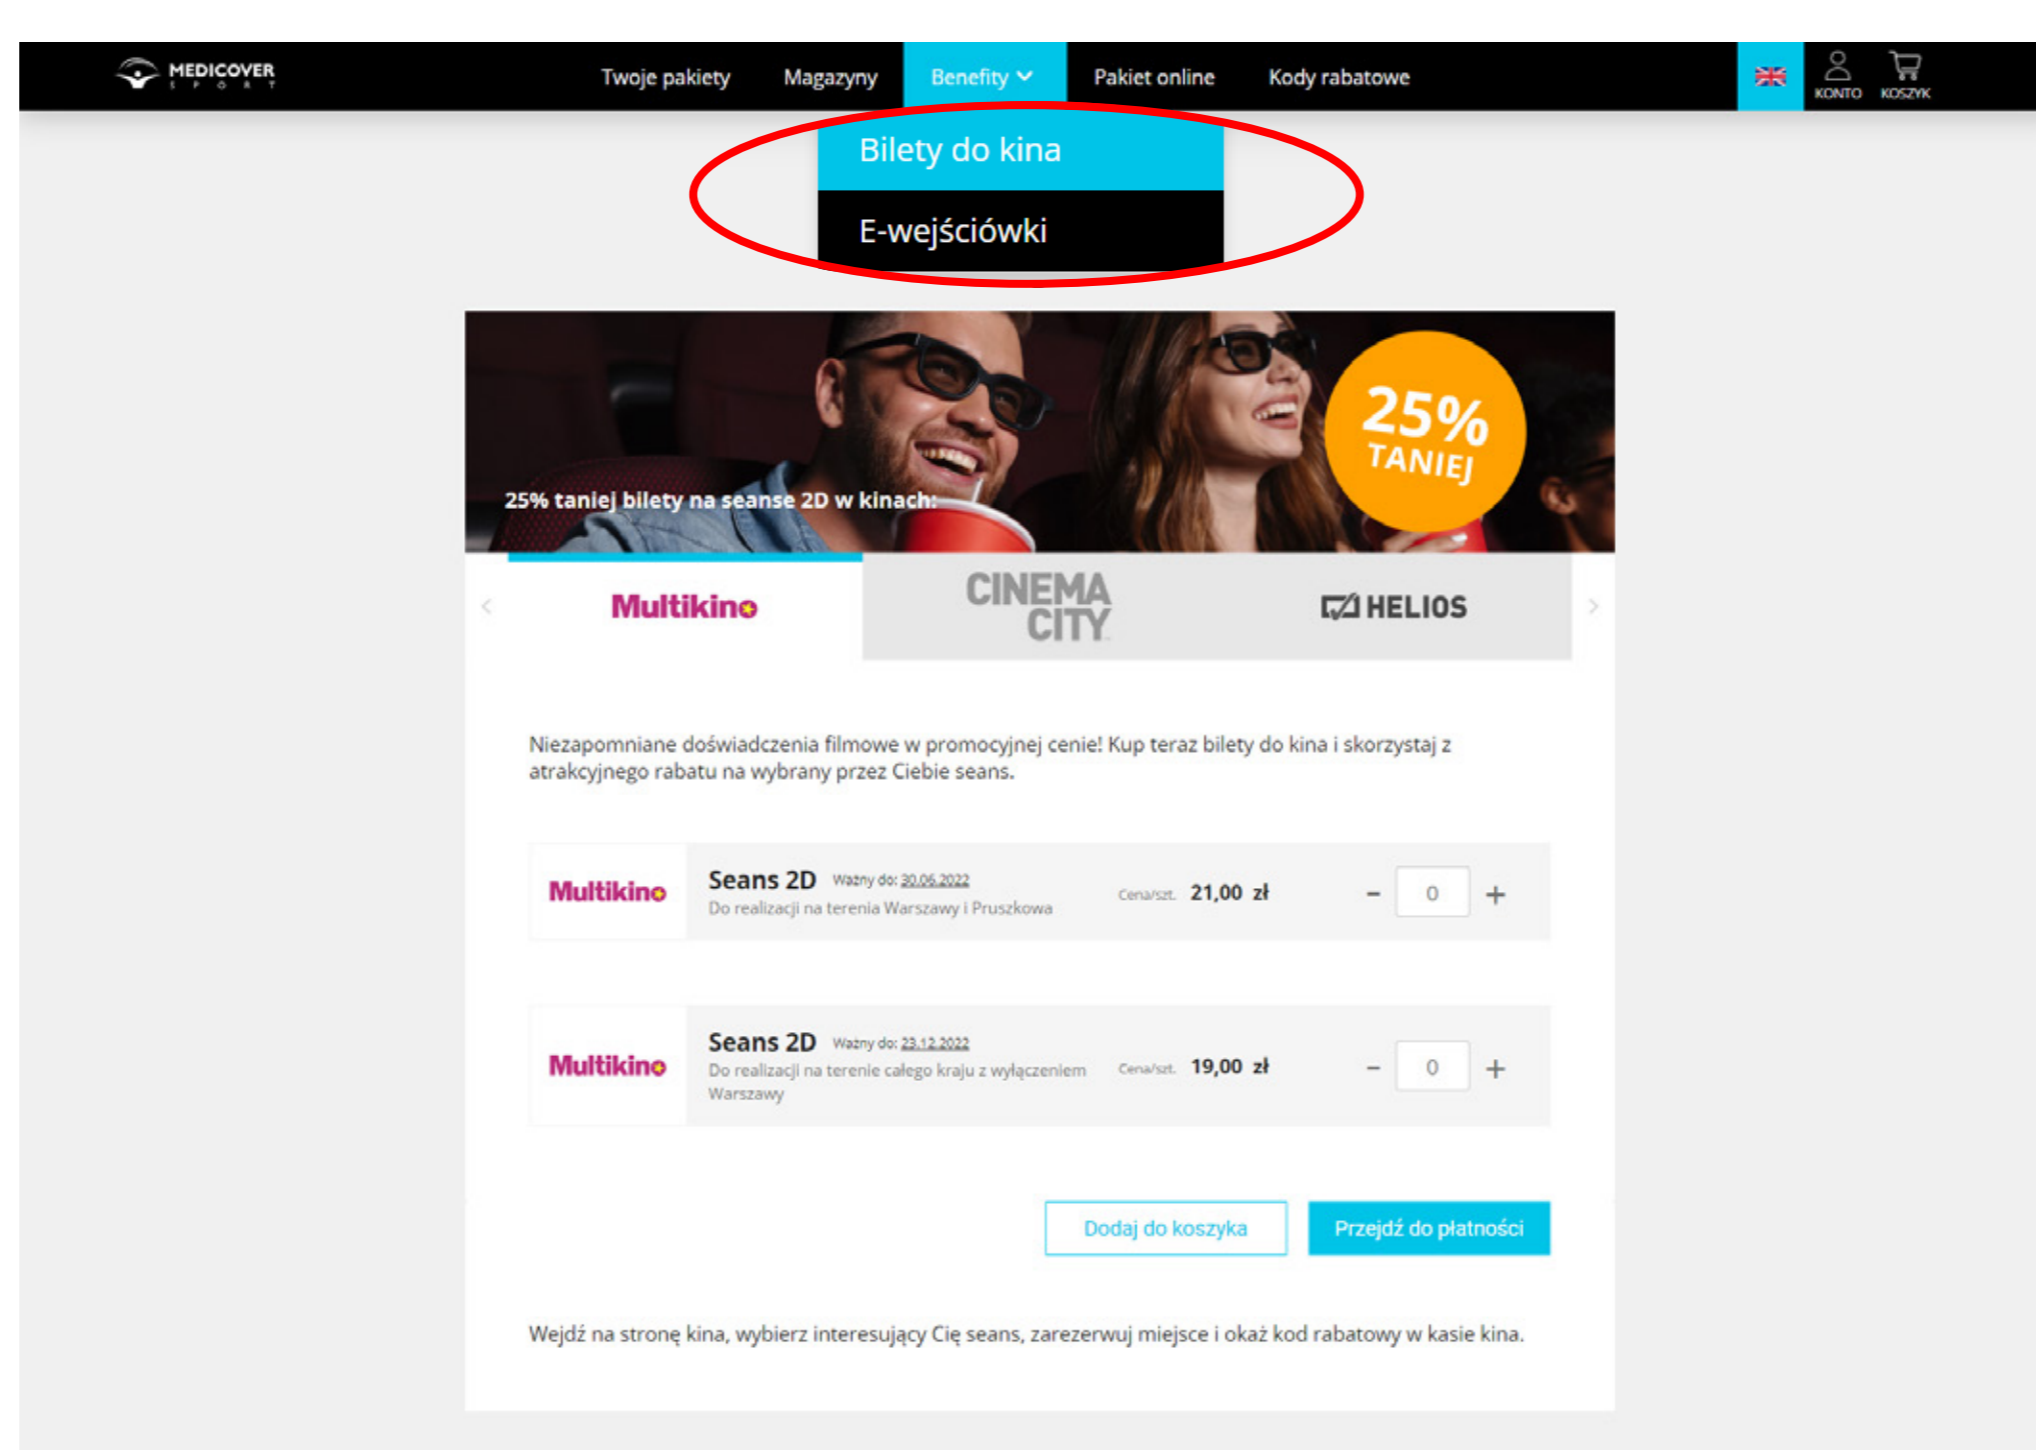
MEDICOVER SPORT

Twoje pakiety Magazyny Benefity Pakiet online Kody rabatowe

KONTO KOSZYK

Bilety do kina

E-wejściówki

25% taniej bilety na seanse 2D w kinach:

25% TANIEJ

Multikino CINEMA CITY HELIOS

Niezapomniane doświadczenia filmowe w promocyjnej cenie! Kup teraz bilety do kina i skorzystaj z atrakcyjnego rabatu na wybrany przez Ciebie seans.

Multikino Seans 2D Ważny do: 30.06.2022 Do realizacji na terenia Warszawy i Pruszkowa Cena/szt. 21,00 zł − 0 +

Multikino Seans 2D Ważny do: 23.12.2022 Do realizacji na terenie całego kraju z wyłączeniem Warszawy Cena/szt. 19,00 zł − 0 +

Dodaj do koszyka Przejdź do płatności

Wejdź na stronę kina, wybierz interesujący Cię seans, zarezerwuj miejsce i okaż kod rabatowy w kasie kina.